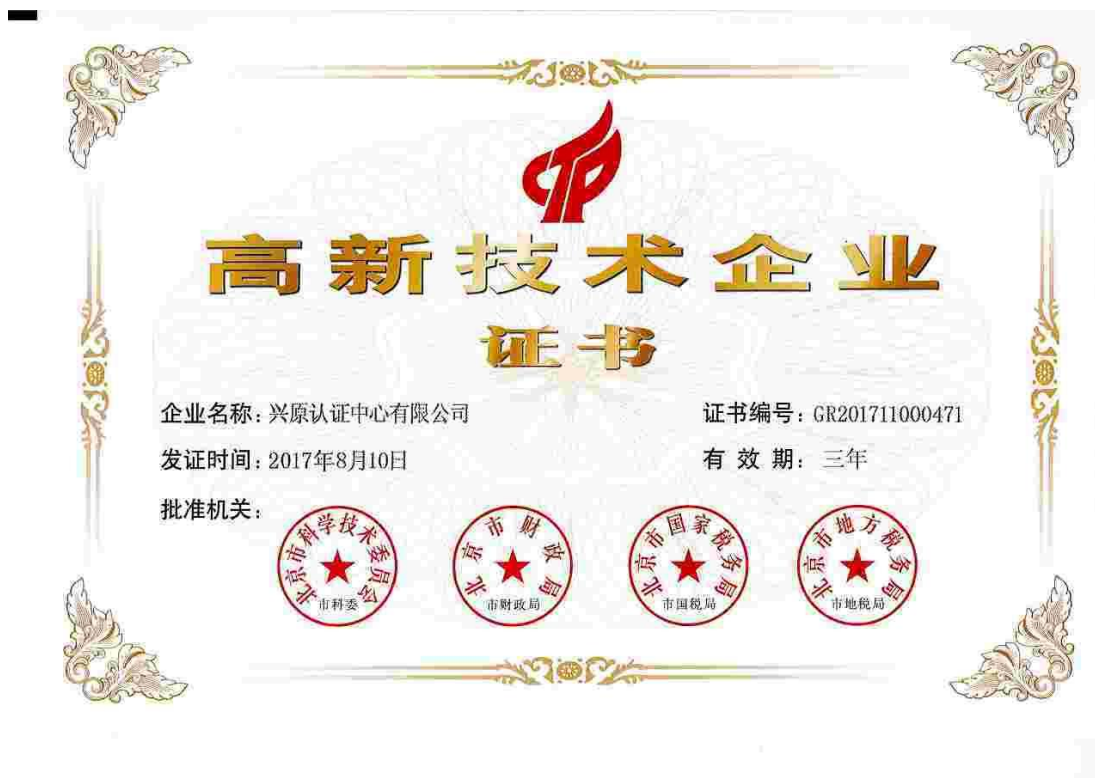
高新技术企业

证书

企业名称：兴原认证中心有限公司

证书编号：GR201711000471

发证时间：2017年8月10日

有 效 期：三年

批准机关：

北京市科学技术委员会

市科委

北京市财政局

市财政局

北京市国家税务局

市国税局

北京市地方税务局

市地税局